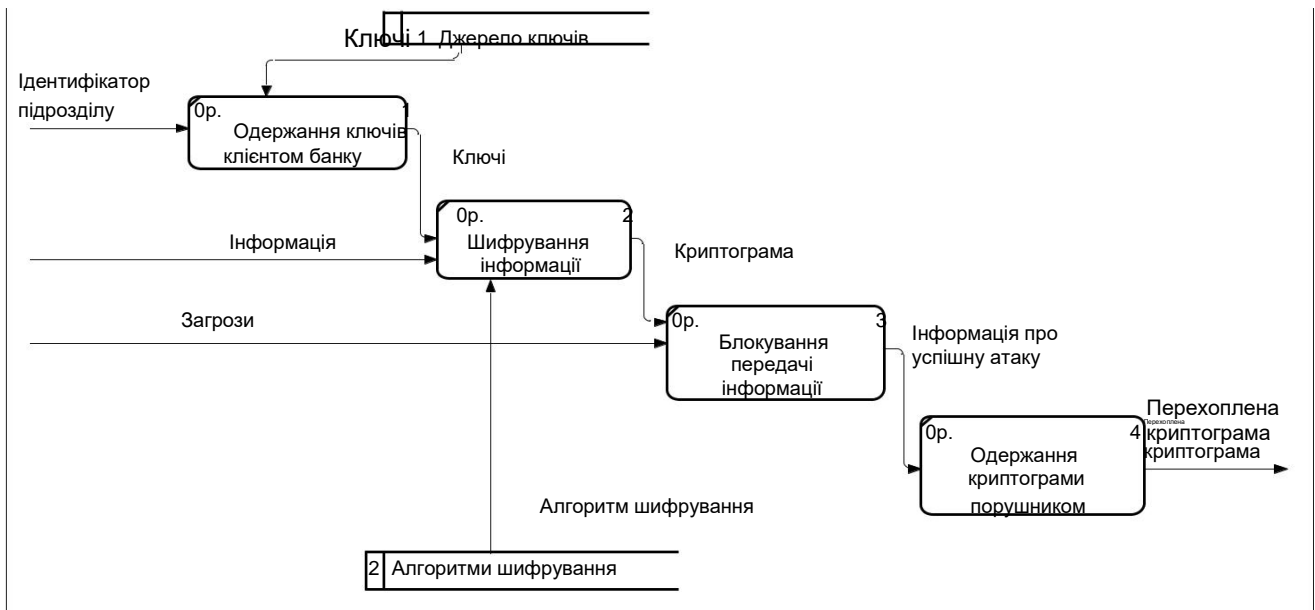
Ключі 1 Джерело ключів

Ідентифікатор підрозділу

0р. 1
Одержання ключів клієнтом банку

Ключі

0р. 2
Шифрування інформації

Інформація

Криптограма

Загрози

0р. 3
Блокування передачі інформації

Інформація про успішну атаку

0р. 4
Одержання криптограми порушником

Перехоплена криптограма
перехоплена криптограма

Алгоритм шифрування

2 Алгоритми шифрування